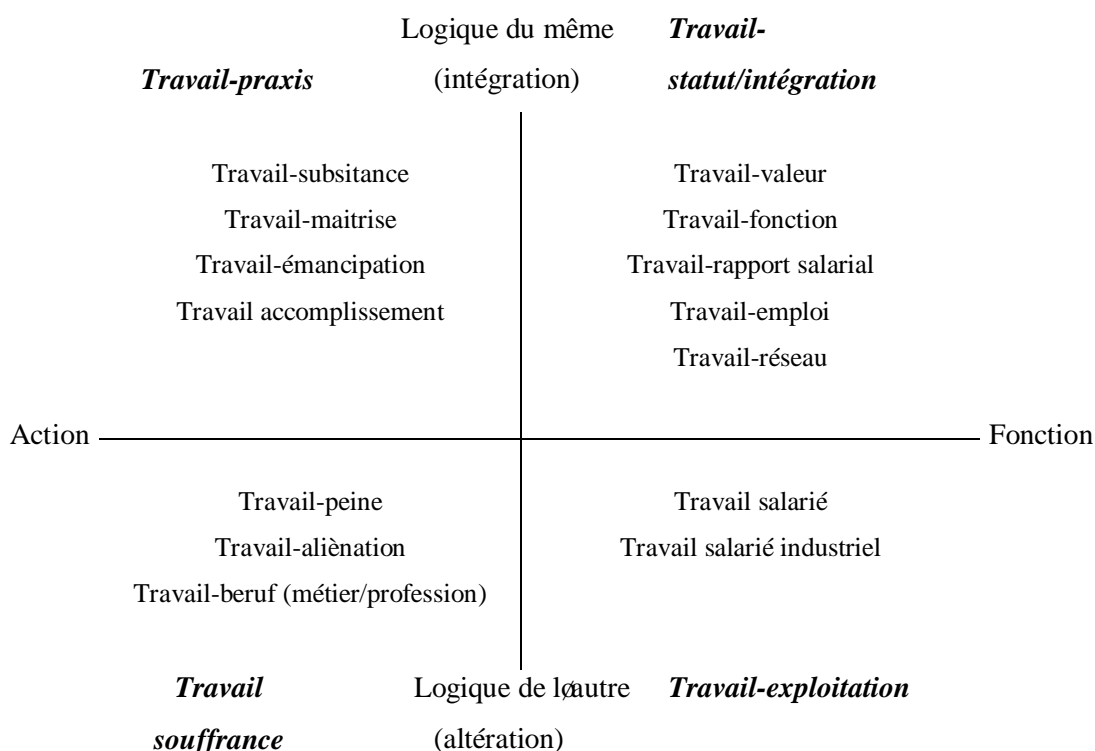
Logique du même (intégration)

*Travail-praxis*

*Travail-statut/intégration*

Travail-subsitance
Travail-maitrise
Travail-émancipation
Travail accomplissement

Travail-valeur
Travail-fonction
Travail-rapport salarial
Travail-emploi
Travail-réseau

Action

Fonction

Travail-peine
Travail-aliènation
Travail-beruf (métier/profession)

Travail salarié
Travail salarié industriel

*Travail souffrance*

Logique de løautre (altération)

*Travail-exploitation*